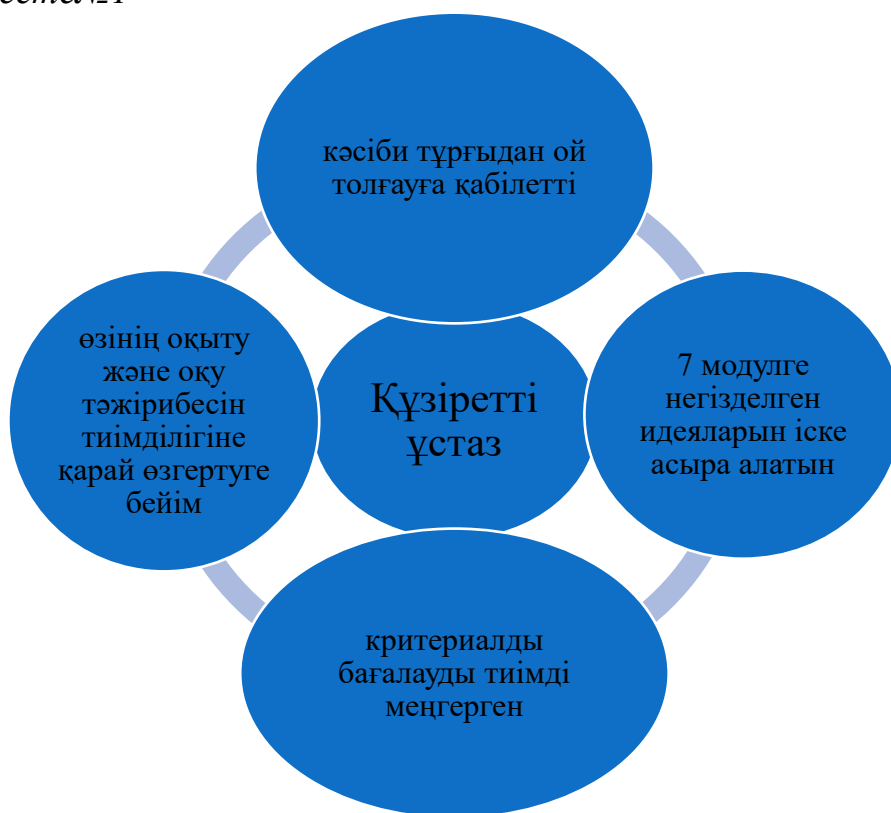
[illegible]

кәсіби тұрғыдан ой толғауға қабілетті

өзінің оқыту және оқу тәжірибесін тиімділігіне қарай өзгертуге бейім

Құзіретті ұстаз

7 модулге негізделген идеяларын іске асыра алатын

критериалды бағалауды тиімді меңгерген